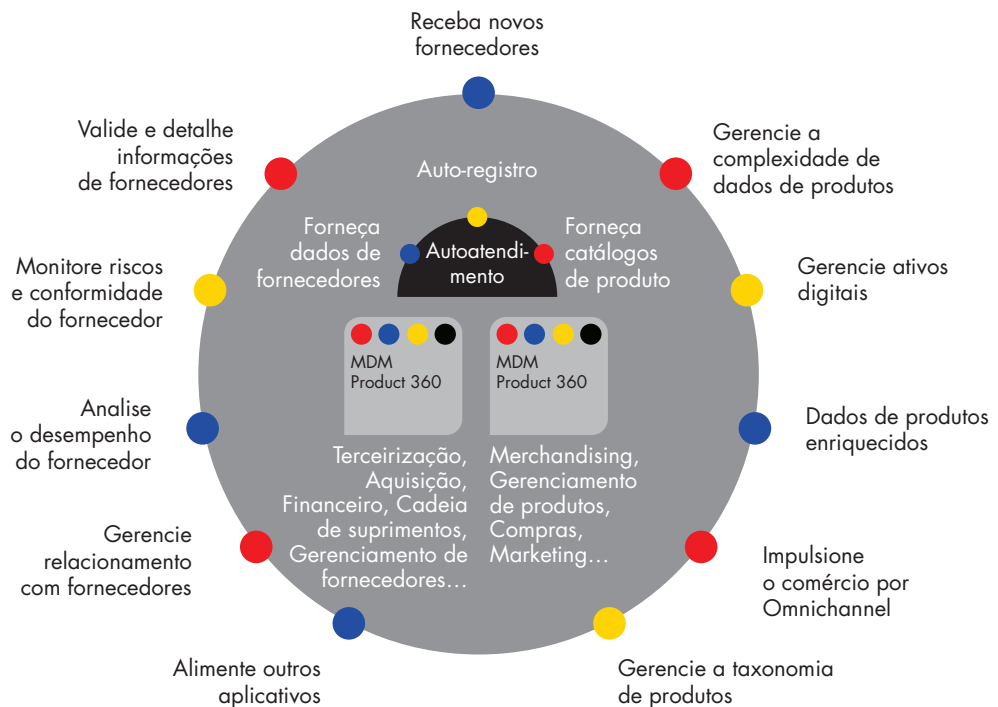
Receba novos fornecedores

Valide e detalhe informações de fornecedores

Gerencie a complexidade de dados de produtos

Auto-registro

Forneça dados de fornecedores

Autoatendimento

Forneça catálogos de produto

Monitore riscos e conformidade do fornecedor

Gerencie ativos digitais

MDM Product 360

MDM Product 360

Analise o desempenho do fornecedor

Dados de produtos enriquecidos

Terceirização, Aquisição, Financeiro, Cadeia de suprimentos, Gerenciamento de fornecedores…

Merchandising, Gerenciamento de produtos, Compras, Marketing…

Gerencie relacionamento com fornecedores

Impulsione o comércio por Omnichannel

Alimente outros aplicativos

Gerencie a taxonomia de produtos